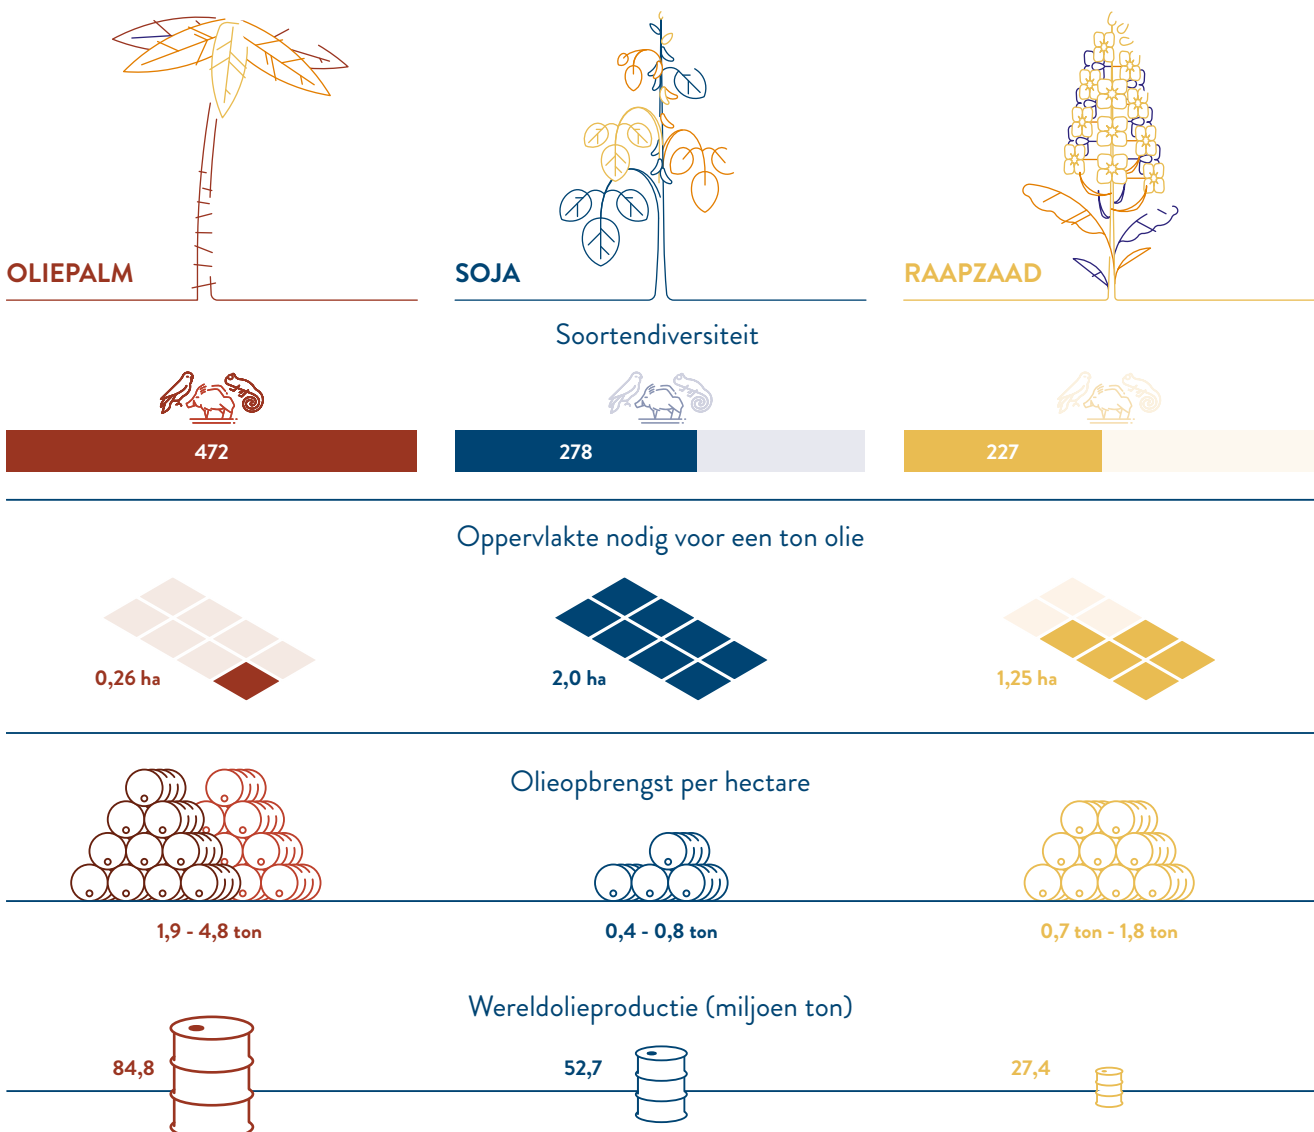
OLIEPALM

SOJA

RAAPZAAD

Soortendiversiteit

472

278

227

Oppervlakte nodig voor een ton olie

0,26 ha

2,0 ha

1,25 ha

Olieopbrengst per hectare

1,9 - 4,8 ton

0,4 - 0,8 ton

0,7 ton - 1,8 ton

Wereldolieproductie (miljoen ton)

84,8

52,7

27,4